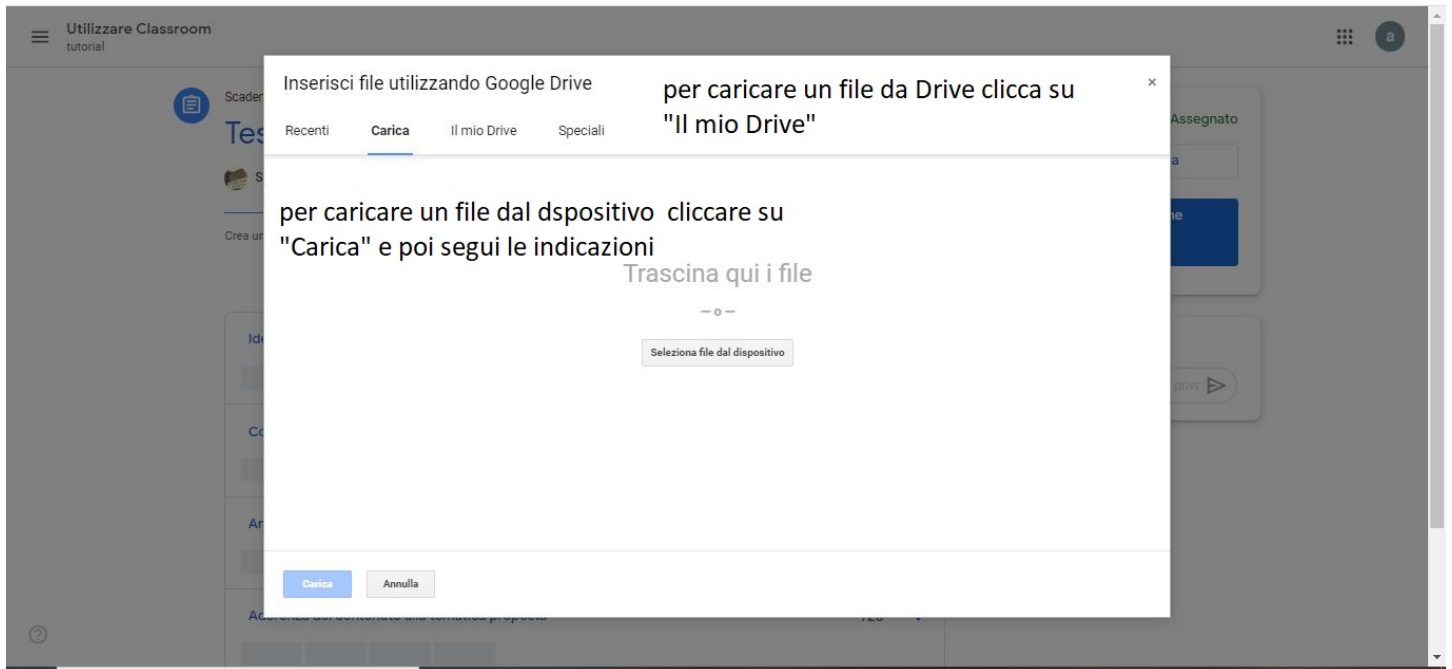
Utilizzare Classroom
tutorial

a

Scader

Tes

S

Crea ur

Id

Co

Ar

Assegnato

a

ne

priva

Inserisci file utilizzando Google Drive

per caricare un file da Drive clicca su "Il mio Drive"

×

Recenti Carica Il mio Drive Speciali

per caricare un file dal dspositivo cliccare su "Carica" e poi segui le indicazioni

Trascina qui i file

— o —

Seleziona file dal dispositivo

Carica Annulla

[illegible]

?